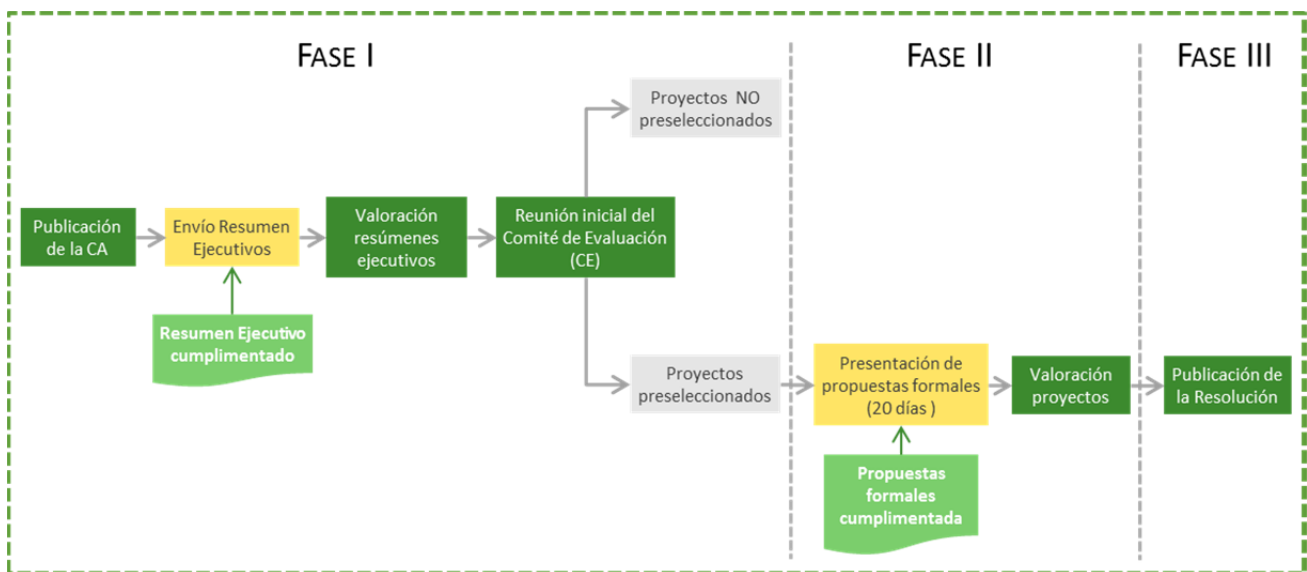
FASE I

FASE II

FASE III

Proyectos NO preseleccionados

Publicación de la CA

Envío Resumen Ejecutivos

Valoración resúmenes ejecutivos

Reunión inicial del Comité de Evaluación (CE)

Resumen Ejecutivo cumplimentado

Proyectos preseleccionados

Presentación de propuestas formales (20 días )

Valoración proyectos

Publicación de la Resolución

Propuestas formales cumplimentada